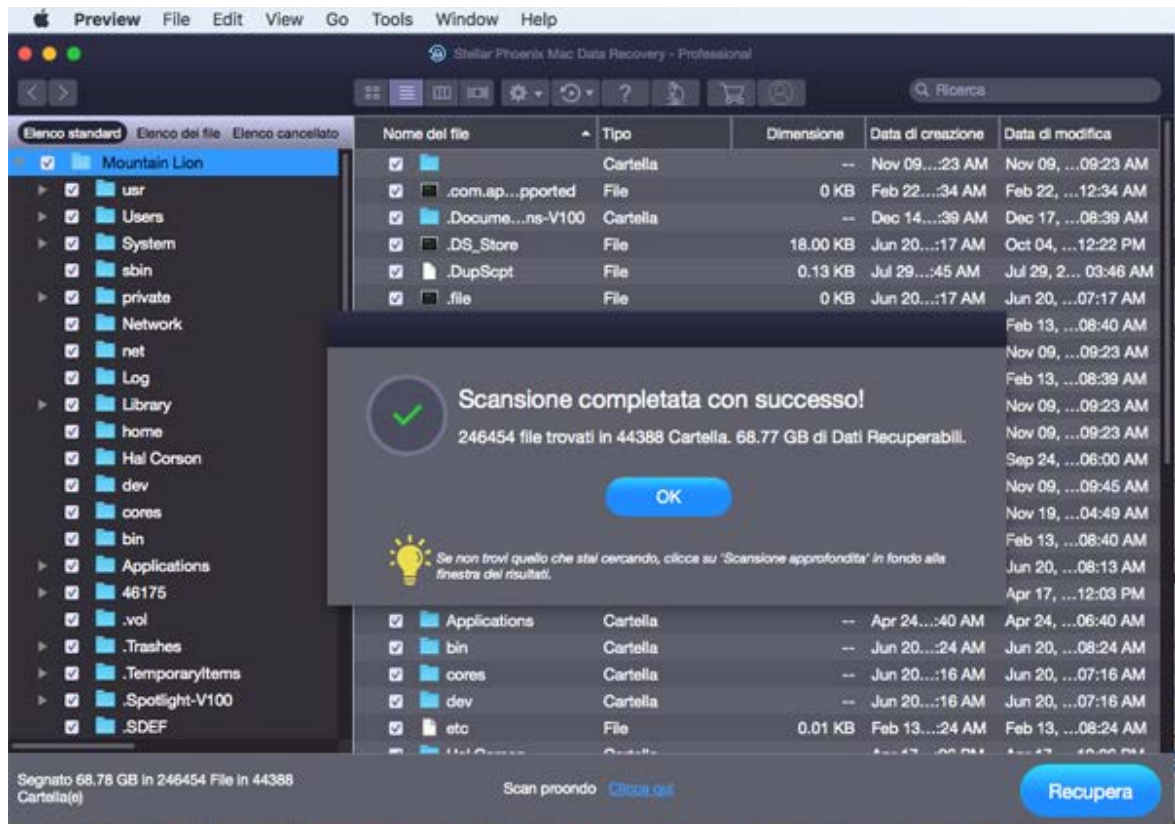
Preview File Edit View Go Tools Window Help

Stellar Phoenix Mac Data Recovery - Professional

Q Ricerca

Elenco standard Elenco dei file Elenco cancellato

Mountain Lion
usr
Users
System
sbin
private
Network
net
Log
Library
home
Hal Corson
dev
cores
bin
Applications
46175
.vol
.Trashes
.TemporaryItems
.Spotlight-V100
.SDEF

| Nome del file | Tipo | Dimensione | Data di creazione | Data di modifica |
|---|---|---|---|---|
| | Cartella | -- | Nov 09...:23 AM | Nov 09, ...09:23 AM |
| .com.ap...pported | File | 0 KB | Feb 22...:34 AM | Feb 22, ...12:34 AM |
| .Docume...ns-V100 | Cartella | -- | Dec 14...:39 AM | Dec 17, ...08:39 AM |
| .DS_Store | File | 18.00 KB | Jun 20...:17 AM | Oct 04, ...12:22 PM |
| .DupScpt | File | 0.13 KB | Jul 29...:45 AM | Jul 29, 2... 03:46 AM |
| .file | File | 0 KB | Jun 20...:17 AM | Jun 20, ...07:17 AM |
| | | | | Feb 13, ...08:40 AM |
| | | | | Nov 09, ...09:23 AM |
| | | | | Feb 13, ...08:39 AM |
| | | | | Nov 09, ...09:23 AM |
| | | | | Nov 09, ...09:23 AM |
| | | | | Sep 24, ...06:00 AM |
| | | | | Nov 09, ...09:45 AM |
| | | | | Nov 19, ...04:49 AM |
| | | | | Feb 13, ...08:40 AM |
| | | | | Jun 20, ...08:13 AM |
| | | | | Apr 17, ...12:03 PM |
| Applications | Cartella | -- | Apr 24...:40 AM | Apr 24, ...06:40 AM |
| bin | Cartella | -- | Jun 20...:24 AM | Jun 20, ...08:24 AM |
| cores | Cartella | -- | Jun 20...:16 AM | Jun 20, ...07:16 AM |
| dev | Cartella | -- | Jun 20...:16 AM | Jun 20, ...07:16 AM |
| etc | File | 0.01 KB | Feb 13...:24 AM | Feb 13, ...08:24 AM |

Scansione completata con successo!

246454 file trovati in 44388 Cartella. 68.77 GB di Dati Recuperabili.

OK

Se non trovi quello che stai cercando, clicca su 'Scansione approfondita' in fondo alla finestra dei risultati.

Segnato 68.78 GB in 246454 File in 44388 Cartella(e)

Scan proondo Clicca qui

Recupera